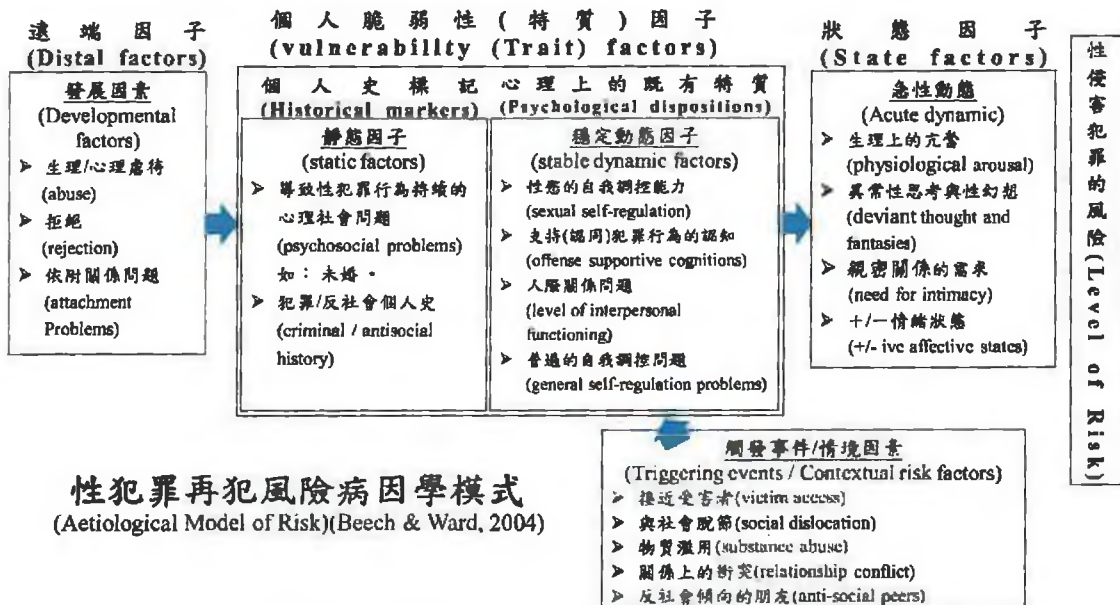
遠端因子
(Distal factors)

發展因素
(Developmental factors)
➢ 生理/心理虐待 (abuse)
➢ 拒絕 (rejection)
➢ 依附關係問題 (attachment Problems)

個人脆弱性（特質）因子
(vulnerability (Trait) factors)

個人史標記
(Historical markers)

心理上的既有特質
(Psychological dispositions)

靜態因子
(static factors)
➢ 導致性犯罪行為持續的心理社會問題 (psychosocial problems) 如：未婚。
➢ 犯罪/反社會個人史 (criminal / antisocial history)

穩定動態因子
(stable dynamic factors)
➢ 性慾的自我調控能力 (sexual self-regulation)
➢ 支持(認同)犯罪行為的認知 (offense supportive cognitions)
➢ 人際關係問題 (level of interpersonal functioning)
➢ 普遍的自我調控問題 (general self-regulation problems)

狀態因子
(State factors)

急性動態
(Acute dynamic)
➢ 生理上的亢奮 (physiological arousal)
➢ 異常性思考與性幻想 (deviant thought and fantasies)
➢ 親密關係的需求 (need for intimacy)
➢ +/－情緒狀態 (+/- ive affective states)

性侵害犯罪的風險 (Level of Risk)

觸發事件/情境因素
(Triggering events / Contextual risk factors)
➢ 接近受害者(victim access)
➢ 與社會脫節(social dislocation)
➢ 物質濫用(substance abuse)
➢ 關係上的衝突(relationship conflict)
➢ 反社會傾向的朋友(anti-social peers)

性犯罪再犯風險病因學模式
(Aetiological Model of Risk)(Beech & Ward, 2004)